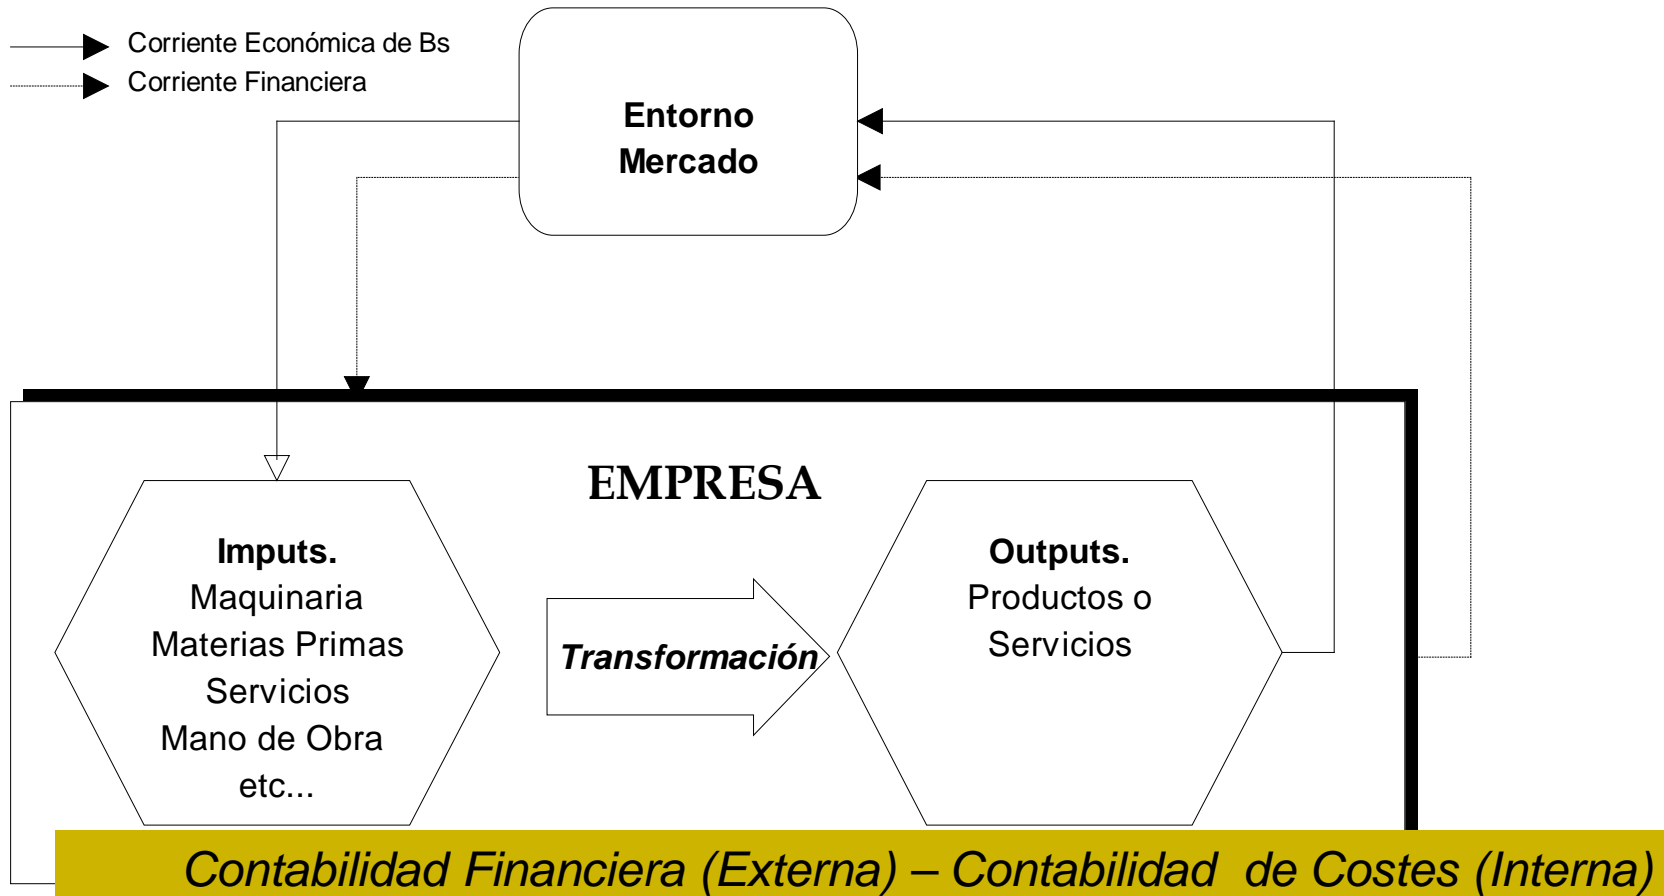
Corriente Económica de Bs
Corriente Financiera

Entorno
Mercado

EMPRESA

Imputs.
Maquinaria
Materias Primas
Servicios
Mano de Obra
etc...

Transformación

Outputs.
Productos o
Servicios

Contabilidad Financiera (Externa) – Contabilidad de Costes (Interna)